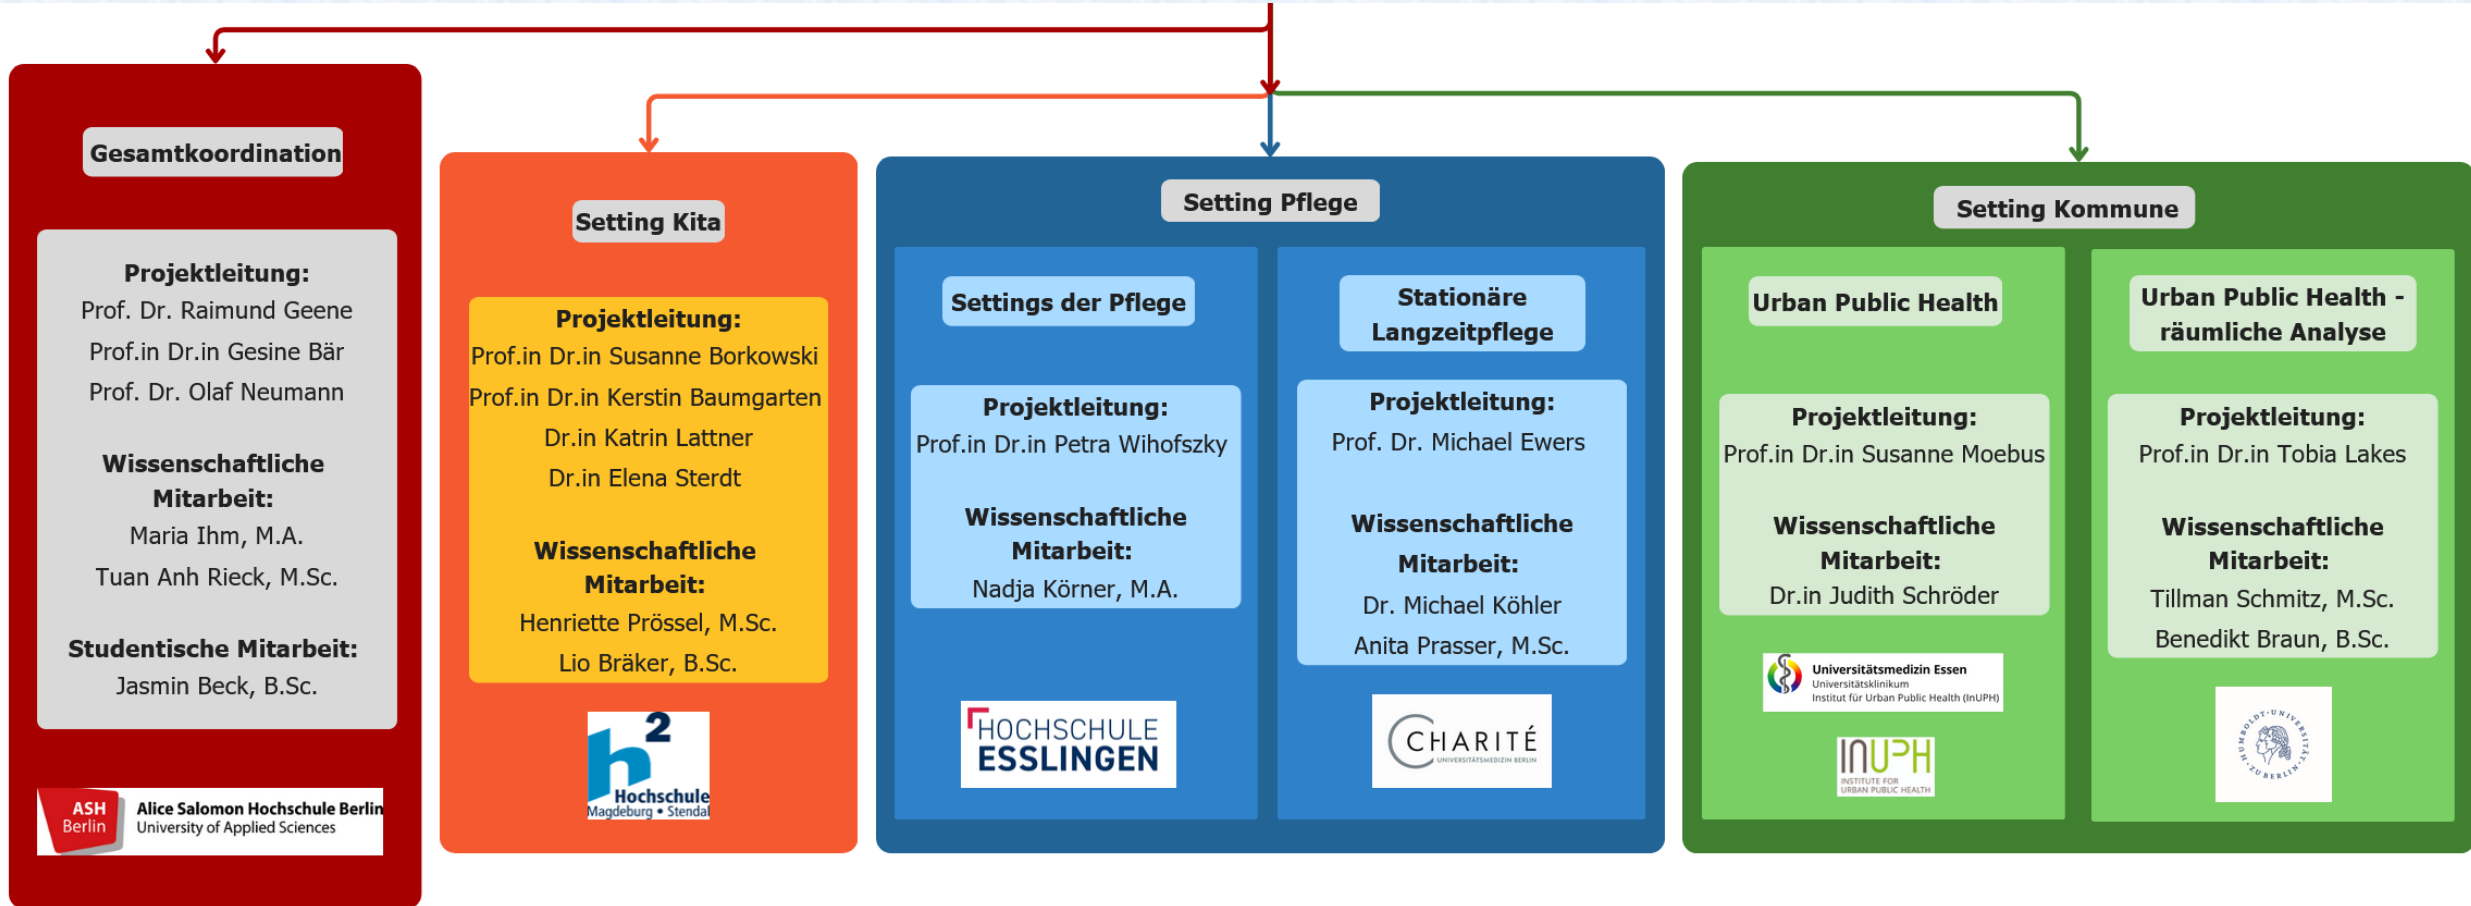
Gesamtkoordination

Projektleitung:
Prof. Dr. Raimund Geene
Prof.in Dr.in Gesine Bär
Prof. Dr. Olaf Neumann

Wissenschaftliche Mitarbeit:
Maria Ihm, M.A.
Tuan Anh Rieck, M.Sc.

Studentische Mitarbeit:
Jasmin Beck, B.Sc.

ASH Berlin Alice Salomon Hochschule Berlin University of Applied Sciences

Setting Kita

Projektleitung:
Prof.in Dr.in Susanne Borkowski
Prof.in Dr.in Kerstin Baumgarten
Dr.in Katrin Lattner
Dr.in Elena Sterdt

Wissenschaftliche Mitarbeit:
Henriette Prössel, M.Sc.
Lio Bräker, B.Sc.

h2 Hochschule Magdeburg • Stendal

Setting Pflege

Settings der Pflege

Projektleitung:
Prof.in Dr.in Petra Wihofszky

Wissenschaftliche Mitarbeit:
Nadja Körner, M.A.

HOCHSCHULE ESSLINGEN

Stationäre Langzeitpflege

Projektleitung:
Prof. Dr. Michael Ewers

Wissenschaftliche Mitarbeit:
Dr. Michael Köhler
Anita Prasser, M.Sc.

CHARITÉ UNIVERSITÄTSMEDIZIN BERLIN

Setting Kommune

Urban Public Health

Projektleitung:
Prof.in Dr.in Susanne Moebus

Wissenschaftliche Mitarbeit:
Dr.in Judith Schröder

Universitätsmedizin Essen Universitätsklinikum Institut für Urban Public Health (InUPH)

InUPH INSTITUTE FOR URBAN PUBLIC HEALTH

Urban Public Health - räumliche Analyse

Projektleitung:
Prof.in Dr.in Tobia Lakes

Wissenschaftliche Mitarbeit:
Tillman Schmitz, M.Sc.
Benedikt Braun, B.Sc.

HUMBOLDT-UNIVERSITÄT ZU BERLIN